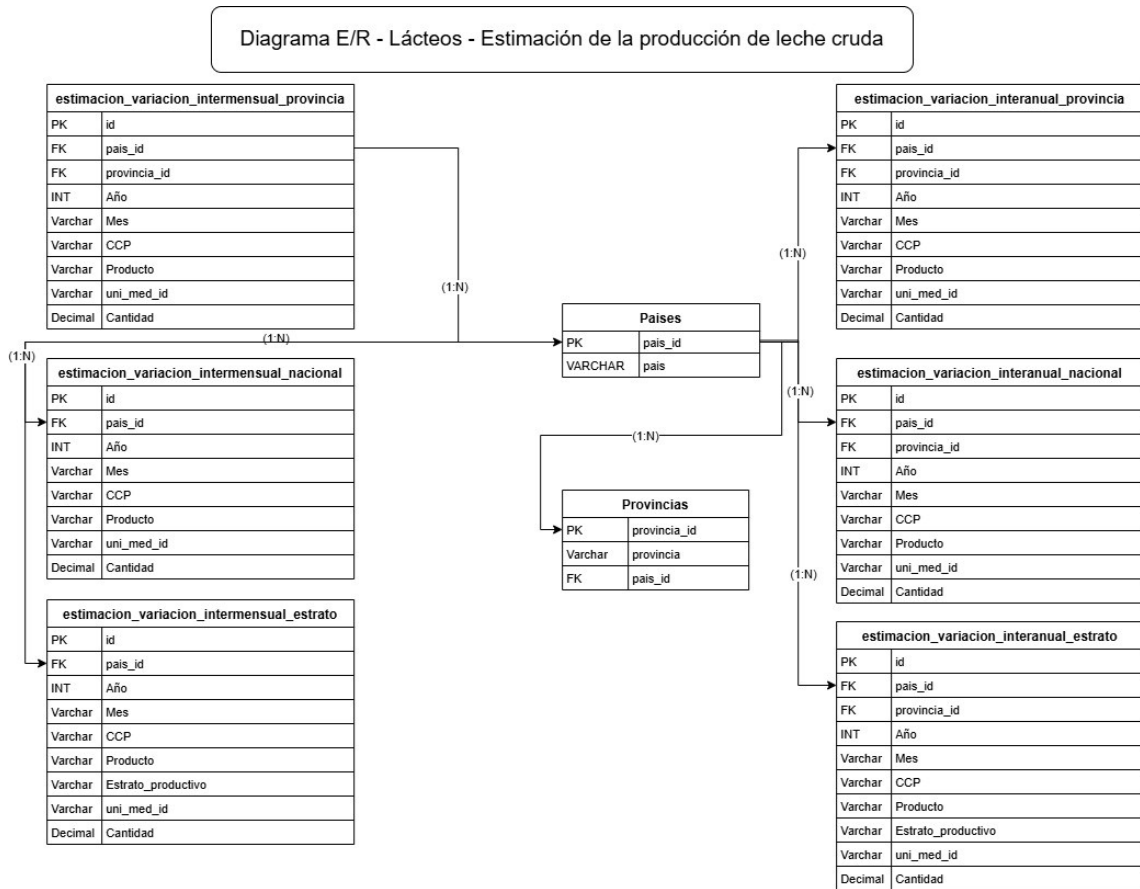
Diagrama E/R - Lácteos - Estimación de la producción de leche cruda

| estimacion_variacion_intermensual_provincia | |
|---|---|
| PK | id |
| FK | pais_id |
| FK | provincia_id |
| INT | Año |
| Varchar | Mes |
| Varchar | CCP |
| Varchar | Producto |
| Varchar | uni_med_id |
| Decimal | Cantidad |

(1:N)

(1:N)

(1:N)

| estimacion_variacion_intermensual_nacional | |
|---|---|
| PK | id |
| FK | pais_id |
| INT | Año |
| Varchar | Mes |
| Varchar | CCP |
| Varchar | Producto |
| Varchar | uni_med_id |
| Decimal | Cantidad |

| estimacion_variacion_intermensual_estrato | |
|---|---|
| PK | id |
| FK | pais_id |
| INT | Año |
| Varchar | Mes |
| Varchar | CCP |
| Varchar | Producto |
| Varchar | Estrato_productivo |
| Varchar | uni_med_id |
| Decimal | Cantidad |

| Paises | |
|---|---|
| PK | pais_id |
| VARCHAR | pais |

(1:N)

| Provincias | |
|---|---|
| PK | provincia_id |
| Varchar | provincia |
| FK | pais_id |

(1:N)

(1:N)

(1:N)

| estimacion_variacion_interanual_provincia | |
|---|---|
| PK | id |
| FK | pais_id |
| FK | provincia_id |
| INT | Año |
| Varchar | Mes |
| Varchar | CCP |
| Varchar | Producto |
| Varchar | uni_med_id |
| Decimal | Cantidad |

| estimacion_variacion_interanual_nacional | |
|---|---|
| PK | id |
| FK | pais_id |
| FK | provincia_id |
| INT | Año |
| Varchar | Mes |
| Varchar | CCP |
| Varchar | Producto |
| Varchar | uni_med_id |
| Decimal | Cantidad |

| estimacion_variacion_interanual_estrato | |
|---|---|
| PK | id |
| FK | pais_id |
| FK | provincia_id |
| INT | Año |
| Varchar | Mes |
| Varchar | CCP |
| Varchar | Producto |
| Varchar | Estrato_productivo |
| Varchar | uni_med_id |
| Decimal | Cantidad |